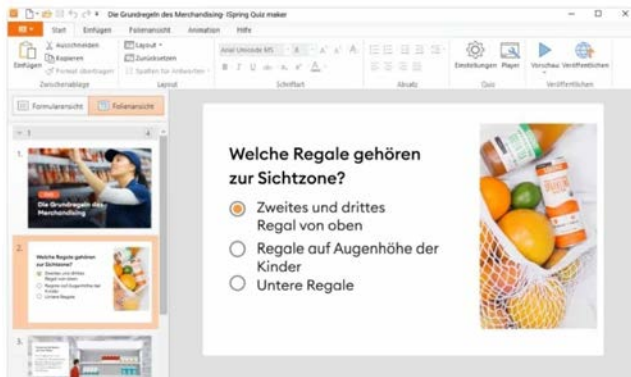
Die Grundregeln des Merchandising · iSpring Quiz maker

Start Einfügen Folienansicht Animation Hilfe

Einfügen Ausschneiden Kopieren Format übertragen Zwischenablage

Layout Zurücksetzen Spalten für Antworten Layout

Arial Unicode MS 8 Schriftart

Absatz

Einstellungen Player Quiz

Vorschau Veröffentlichen Veröffentlichen

Formularansicht Folienansicht

1

Die Grundregeln des Merchandising

2

Welche Regale gehören zur Sichtzone?

Zweites und drittes Regal von oben

Regale auf Augenhöhe der Kinder

Untere Regale

3

Welche Regale gehören zur Sichtzone?

Zweites und drittes Regal von oben

Regale auf Augenhöhe der Kinder

Untere Regale